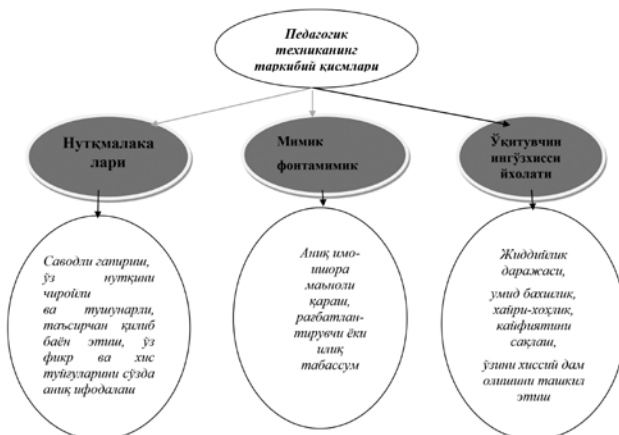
Педагогик техниканинг таркибий қисмлари

Нутқмалака лари

Мимик фонтамимик

Ўқитувчи ингўзхисси йхолати

Саводли гапириш, ўз нутқини чиройли ва тушунарли, таъсирчан қилиб баён этиш, ўз фикр ва хис туйғуларини сўзда аниқ ифодалаш

Аниқ имо-ишора маъноли қараш, рағбатлан-тирувчи ёки илиқ табассум

Жиддийлик даражаси, умид бахшлик, хайри-хоҳлик, кайфиятини сақлаш, ўзини хиссий дам олишини ташкил этиш